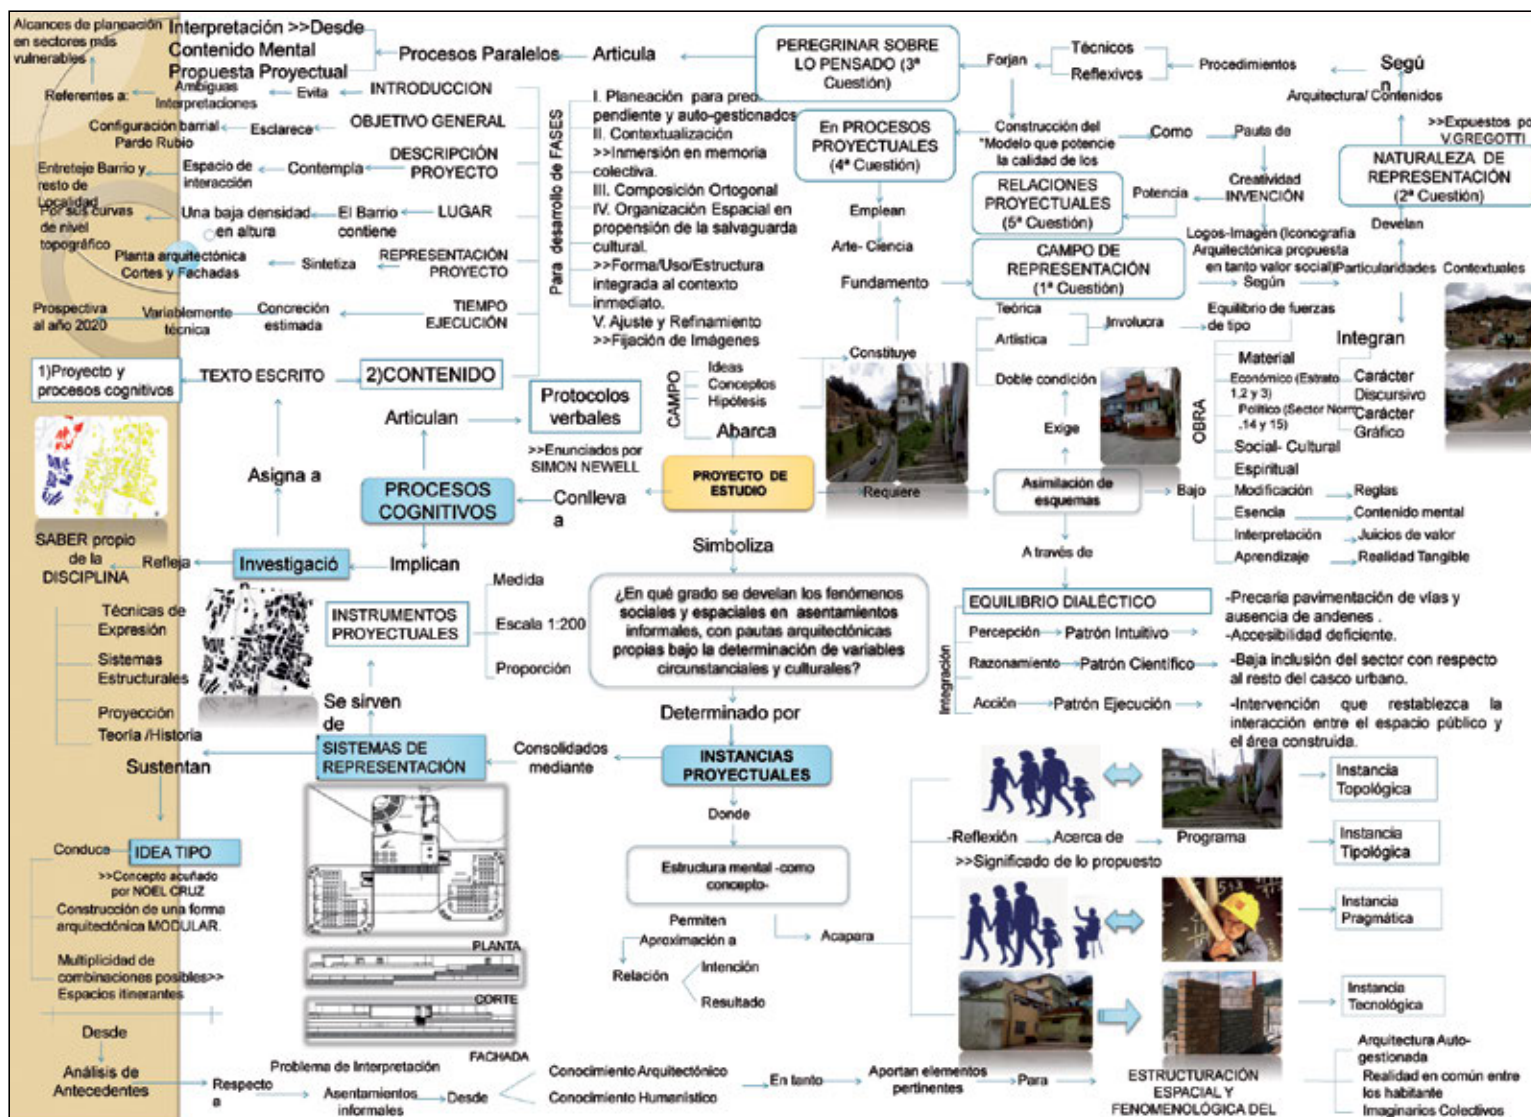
Alcances de planeación en sectores más vulnerables

Interpretación >>Desde Contenido Mental Propuesta Proyectual

Procesos Paralelos

Articula

PEREGRINAR SOBRE LO PENSADO (3ª Cuestión)

Forjan

Técnicos

Reflexivos

Procedimientos

Según

Arquitectura/ Contenidos

Referentes a:

Ambiguas Interpretaciones

Evita

INTRODUCCION

Configuración barrial Pardo Rubio

Esclarece

OBJETIVO GENERAL

Entreteje Barrio y resto de Localidad

Espacio de interacción

Contempla

DESCRIPCIÓN PROYECTO

Por sus curvas de nivel topográfico

Una baja densidad en altura

El Barrio contiene

LUGAR

Planta arquitectónica Cortes y Fachadas

Sintetiza

REPRESENTACIÓN PROYECTO

Prospectiva al año 2020

Variablemente técnica

Concreción estimada

TIEMPO EJECUCIÓN

Para desarrollo de FASES

I. Planeación para pred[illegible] pendiente y auto-gestionados
II. Contextualización
>>Inmersión en memoria colectiva.
III. Composición Ortogonal
IV. Organización Espacial en propensión de la salvaguarda cultural.
>>Forma/Uso/Estructura integrada al contexto inmediato.
V. Ajuste y Refinamiento
>>Fijación de Imágenes

En PROCESOS PROYECTUALES (4ª Cuestión)

Emplean

Arte- Ciencia

Fundamento

Construcción del "Modelo que potencie la calidad de los

Como

Paula de

Creatividad INVENCIÓN

Potencia

RELACIONES PROYECTUALES (5ª Cuestión)

CAMPO DE REPRESENTACIÓN (1ª Cuestión)

NATURALEZA DE REPRESENTACIÓN (2ª Cuestión)

>>Expuestos po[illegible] V.GREGOTTI

Devela n

Logos-Imagen (Iconografía Arquitectónica propuesta en tanto valor social)

Según

Particularidades Contextuales

Teórica

Artística

Involucra

Equilibrio de fuerzas de tipo

Integran

Doble condición

Material

Económico (Estrato 1,2 y 3)

Político (Sector Norm .14 y 15)

Social- Cultural

Espiritual

Carácter Discursivo

Carácter Gráfico

OBRA

1)Proyecto y procesos cognitivos

TEXTO ESCRITO

2)CONTENIDO

Protocolos verbales

Articulan

CAMPO

Ideas
Conceptos
Hipótesis

Abarca

Constituye

Exige

>>Enunciados por SIMON NEWELL

Asigna a

PROCESOS COGNITIVOS

Conlleva a

PROYECTO DE ESTUDIO

Requiere

Asimilación de esquemas

Bajo

Modificación

Reglas

Esencia

Contenido mental

Interpretación

Juicios de valor

Aprendizaje

Realidad Tangible

SABER propio de la DISCIPLINA

Refleja

Investigació

Implican

Simboliza

A través de

Técnicas de Expresión

Sistemas Estructurales

Proyección

Teoría /Historia

INSTRUMENTOS PROYECTUALES

Medida

Escala 1:200

Proporción

¿En qué grado se develan los fenómenos sociales y espaciales en asentamientos informales, con pautas arquitectónicas propias bajo la determinación de variables circunstanciales y culturales?

EQUILIBRIO DIALÉCTICO

Percepción

Patrón Intuitivo

Razonamiento

Patrón Científico

Acción

Patrón Ejecución

Integración

-Precaria pavimentación de vías y ausencia de andenes .
-Accesibilidad deficiente.

-Baja inclusión del sector con respecto al resto del casco urbano.

-Intervención que restablezca la interacción entre el espacio público y el área construida.

Se sirven de

Sustentan

SISTEMAS DE REPRESENTACIÓN

Consolidados mediante

Determinado por

INSTANCIAS PROYECTUALES

Donde

Instancia Topológica

-Reflexión

Acerca de

Programa

Instancia Tipológica

>>Significado de lo propuesto

Conduce

IDEA TIPO

>>Concepto acuñado por NOEL CRUZ

Construcción de una forma arquitectónica MODULAR.

Multiplicidad de combinaciones posibles>> Espacios itinerantes

Estructura mental -como concepto-

Permiten

Aproximación a

Relación

Intención

Resultado

Acapara

Instancia Pragmática

Instancia Tecnológica

PLANTA

CORTE

FACHADA

Desde

Análisis de Antecedentes

Respecto a

Problema de Interpretación

Asentamientos informales

Desde

Conocimiento Arquitectónico

Conocimiento Humanístico

En tanto

Aportan elementos pertinentes

Para

ESTRUCTURACIÓN ESPACIAL Y FENOMENOLÓGICA DEL

Arquitectura Auto-gestionada

Realidad en común entre los habitante

Imaginarios Colectivos